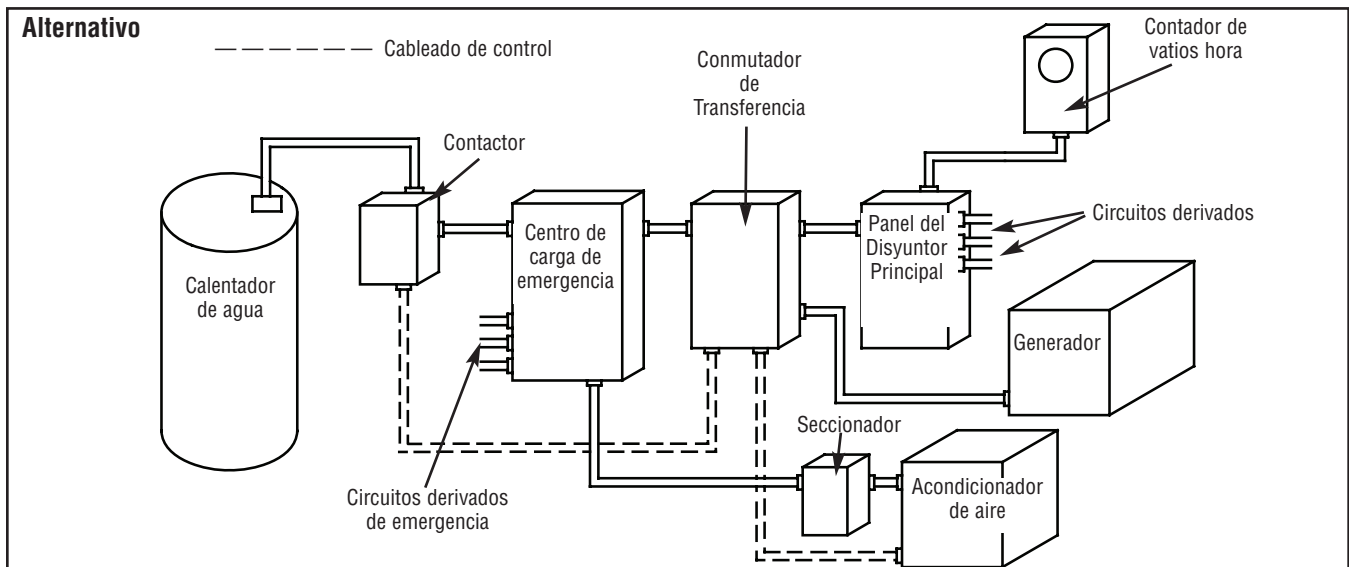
Alternativo

— — — — — — Cableado de control

Conmutador de Transferencia

Contador de vatios hora

Contactor

Calentador de agua

Centro de carga de emergencia

Panel del Disyuntor Principal

Circuitos derivados

Generador

Seccionador

Circuitos derivados de emergencia

Acondicionador de aire